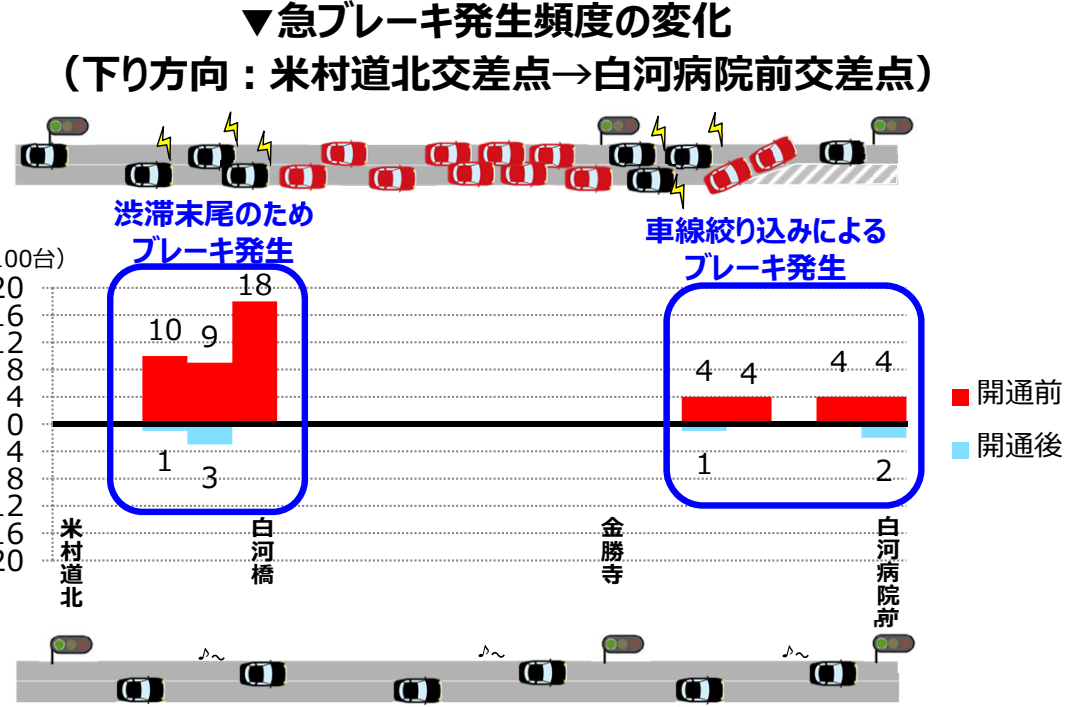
▼急ブレーキ発生頻度の変化
（下り方向：米村道北交差点→白河病院前交差点）

渋滞末尾のため
ブレーキ発生

車線絞り込みによる
ブレーキ発生

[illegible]00台）
20
16
12
8
4
0
4
8
12
16
20

10
9
18
1
3

4
4
4
4
1
2

開通前
開通後

米村道北
白河橋
金勝寺
白河病院前